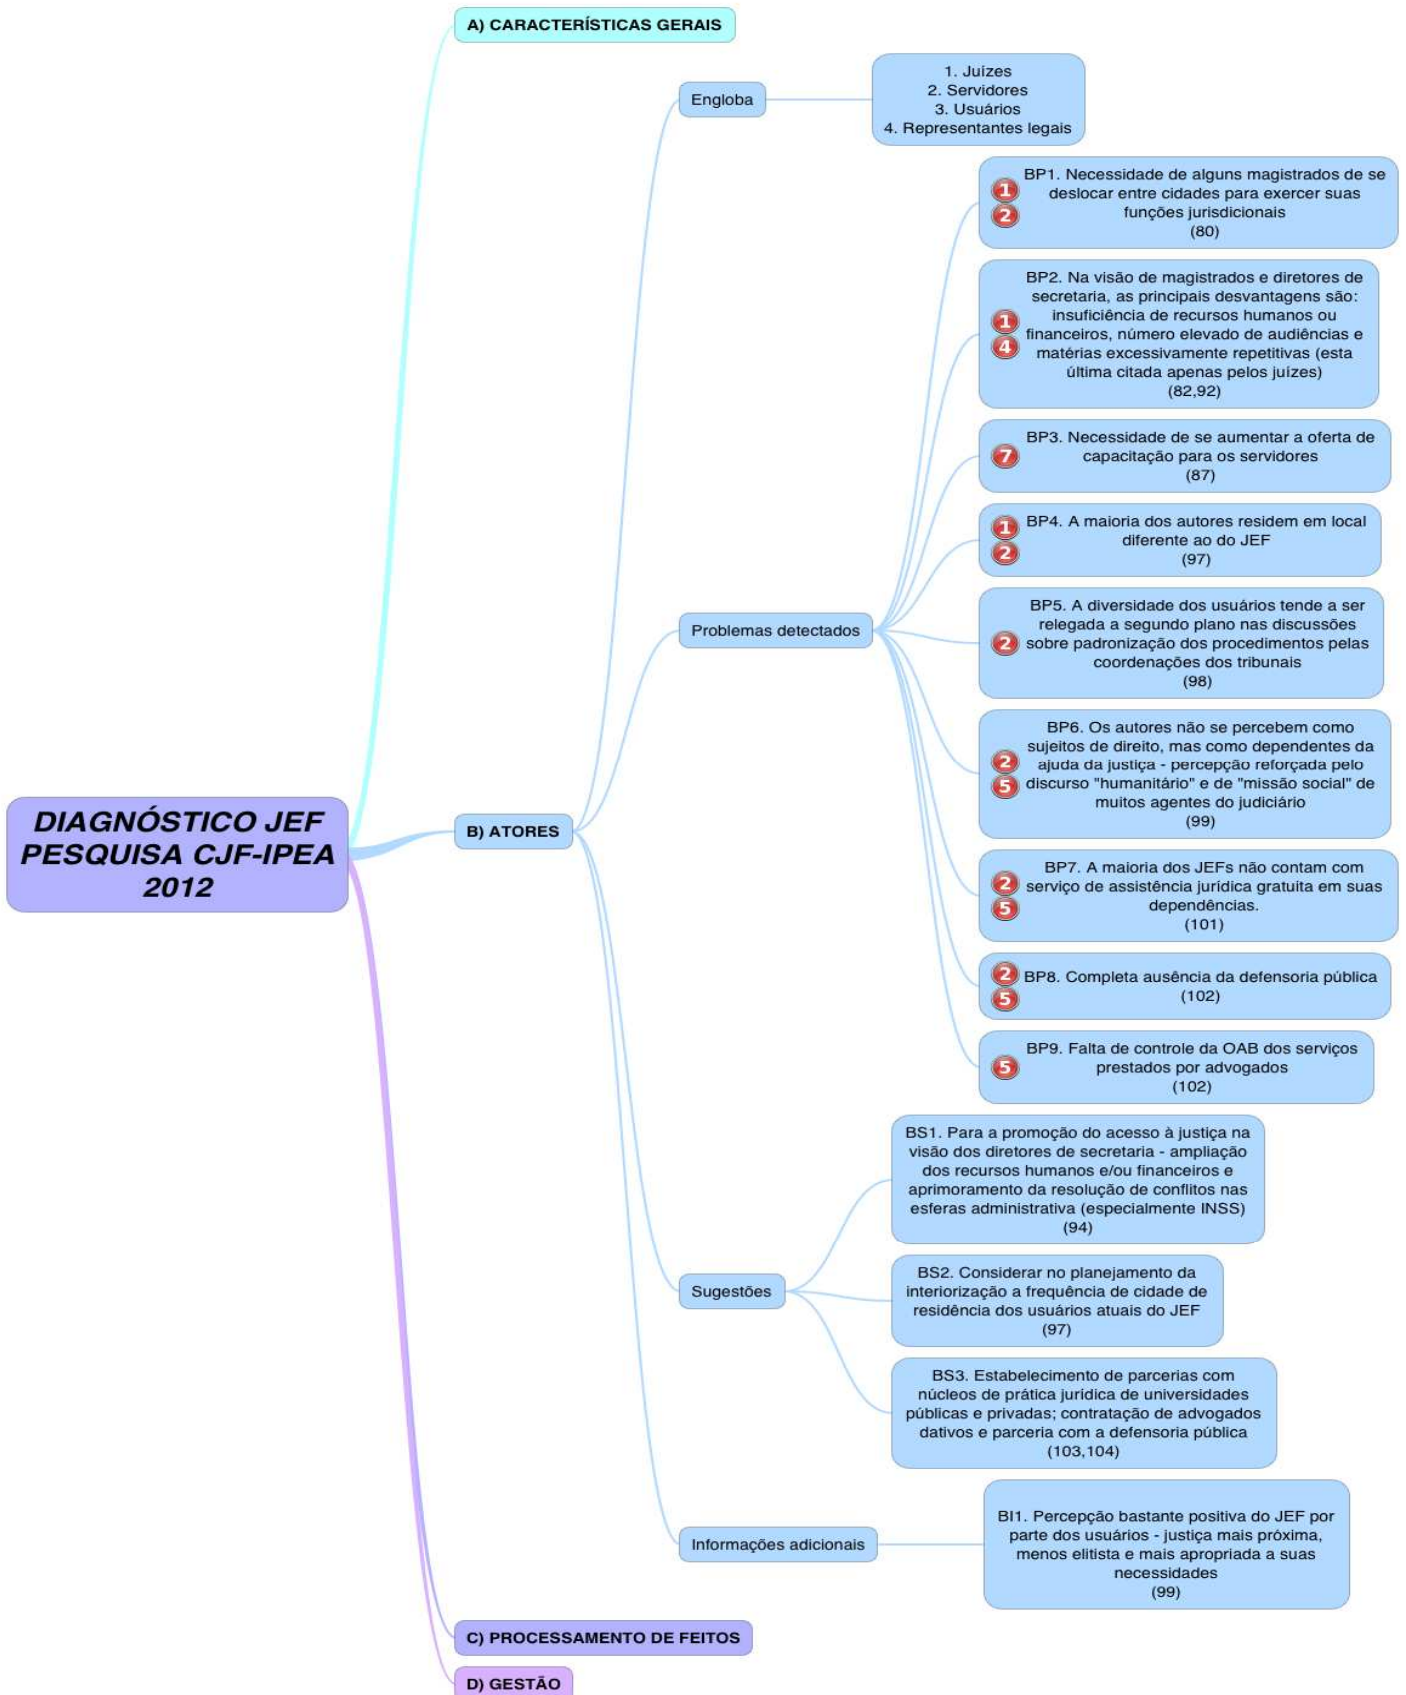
A) CARACTERÍSTICAS GERAIS

DIAGNÓSTICO JEF PESQUISA CJF-IPEA 2012

B) ATORES

Engloba

1. Juízes
2. Servidores
3. Usuários
4. Representantes legais

Problemas detectados

1 2 BP1. Necessidade de alguns magistrados de se deslocar entre cidades para exercer suas funções jurisdicionais (80)

1 4 BP2. Na visão de magistrados e diretores de secretaria, as principais desvantagens são: insuficiência de recursos humanos ou financeiros, número elevado de audiências e matérias excessivamente repetitivas (esta última citada apenas pelos juízes) (82,92)

7 BP3. Necessidade de se aumentar a oferta de capacitação para os servidores (87)

1 2 BP4. A maioria dos autores residem em local diferente ao do JEF (97)

2 BP5. A diversidade dos usuários tende a ser relegada a segundo plano nas discussões sobre padronização dos procedimentos pelas coordenações dos tribunais (98)

2 5 BP6. Os autores não se percebem como sujeitos de direito, mas como dependentes da ajuda da justiça - percepção reforçada pelo discurso "humanitário" e de "missão social" de muitos agentes do judiciário (99)

2 5 BP7. A maioria dos JEFs não contam com serviço de assistência jurídica gratuita em suas dependências. (101)

2 5 BP8. Completa ausência da defensoria pública (102)

5 BP9. Falta de controle da OAB dos serviços prestados por advogados (102)

Sugestões

BS1. Para a promoção do acesso à justiça na visão dos diretores de secretaria - ampliação dos recursos humanos e/ou financeiros e aprimoramento da resolução de conflitos nas esferas administrativa (especialmente INSS) (94)

BS2. Considerar no planejamento da interiorização a frequência de cidade de residência dos usuários atuais do JEF (97)

BS3. Estabelecimento de parcerias com núcleos de prática jurídica de universidades públicas e privadas; contratação de advogados dativos e parceria com a defensoria pública (103,104)

Informações adicionais

BI1. Percepção bastante positiva do JEF por parte dos usuários - justiça mais próxima, menos elitista e mais apropriada a suas necessidades (99)

C) PROCESSAMENTO DE FEITOS

D) GESTÃO